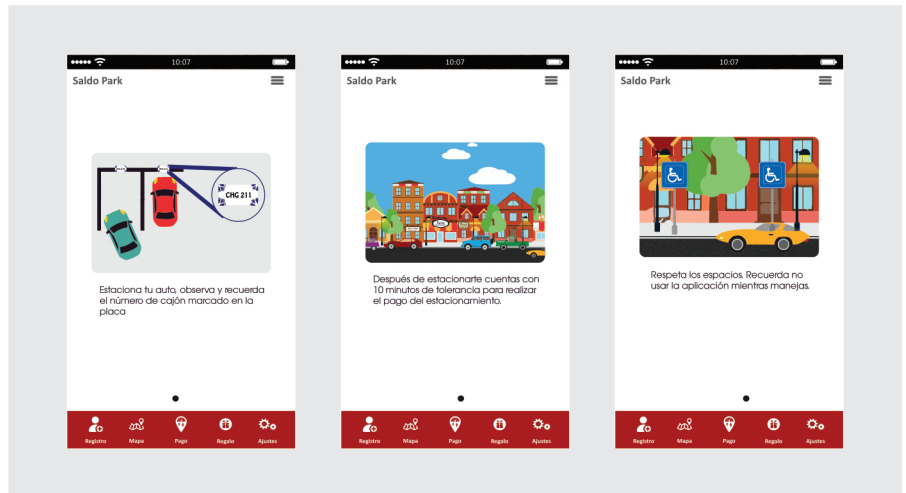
10:07

Saldo Park

CHG 211

Estaciona tu auto, observa y recuerda el número de cajón marcado en la placa

Registro Mapa Pago Regalo Ajustes

10:07

Saldo Park

Después de estacionarte cuentas con 10 minutos de tolerancia para realizar el pago del estacionamiento.

Registro Mapa Pago Regalo Ajustes

10:07

Saldo Park

Respeta los espacios. Recuerda no usar la aplicación mientras manejas.

Registro Mapa Pago Regalo Ajustes